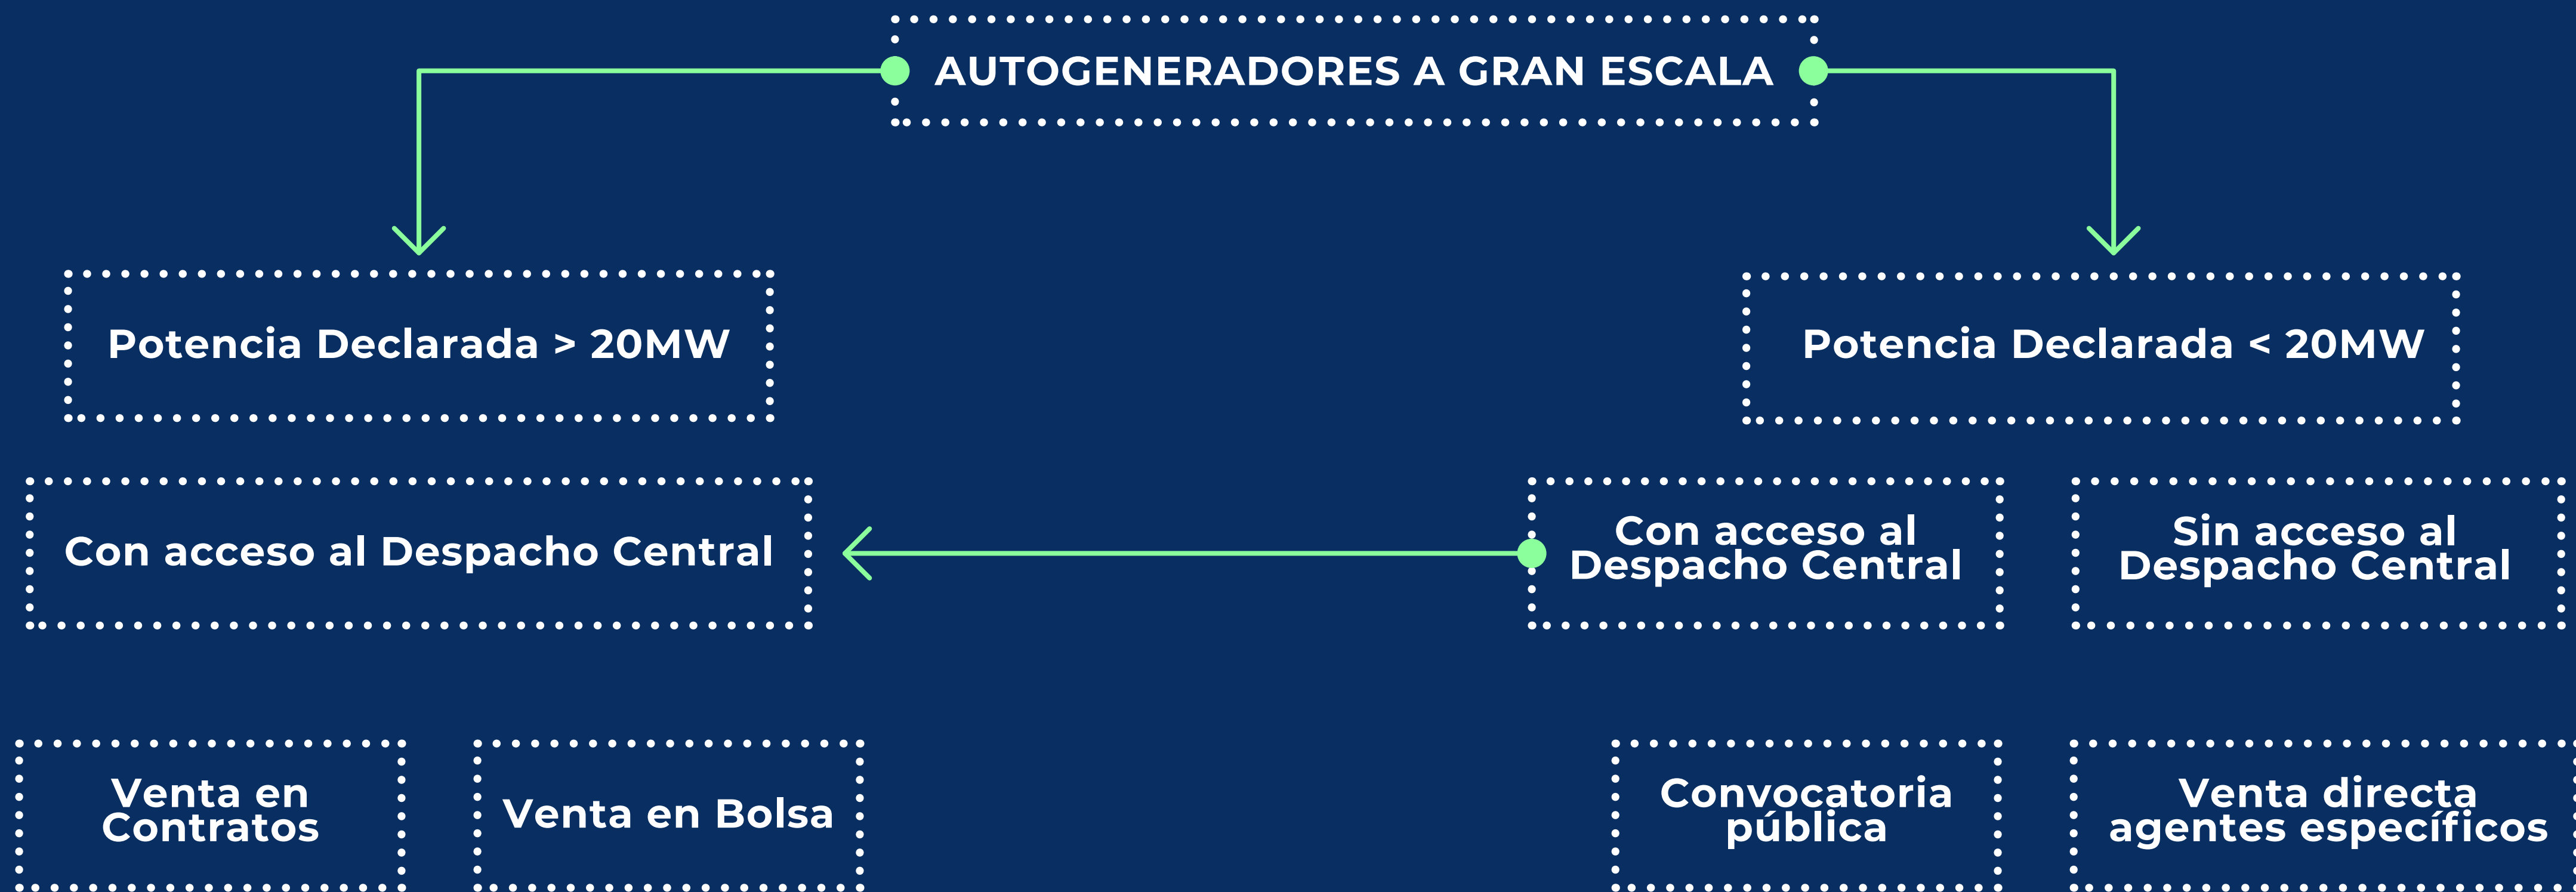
AUTOGENERADORES A GRAN ESCALA

Potencia Declarada > 20MW

Potencia Declarada < 20MW

Con acceso al Despacho Central

Con acceso al Despacho Central

Sin acceso al Despacho Central

Venta en Contratos

Venta en Bolsa

Convocatoria pública

Venta directa agentes específicos